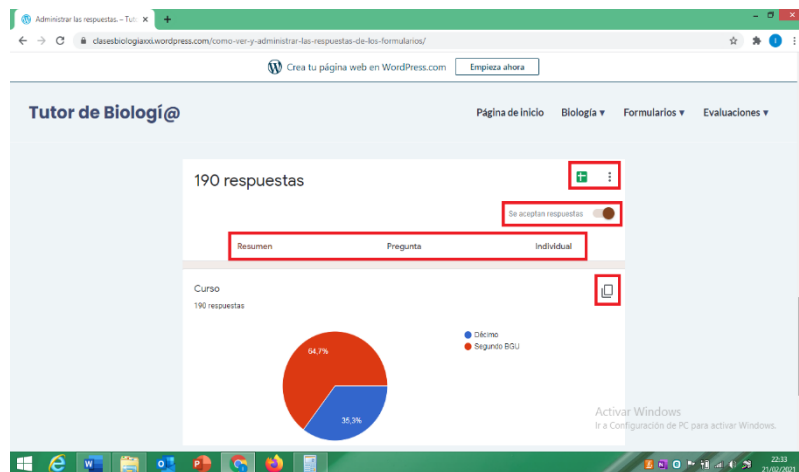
Administrar las respuestas. – Tut ×
+
clasesbiologiaxxi.wordpress.com/como-ver-y-administrar-las-respuestas-de-los-formularios/

Crea tu página web en WordPress.com
Empieza ahora

Tutor de Biologí@

Página de inicio
Biología ▾
Formularios ▾
Evaluaciones ▾

190 respuestas

Se aceptan respuestas

Resumen
Pregunta
Individual

Curso
190 respuestas

Décimo
Segundo BGU

64,7%
35,3%

Activar Windows
Ir a Configuración de PC para activar Windows.

22:33
21/02/2021